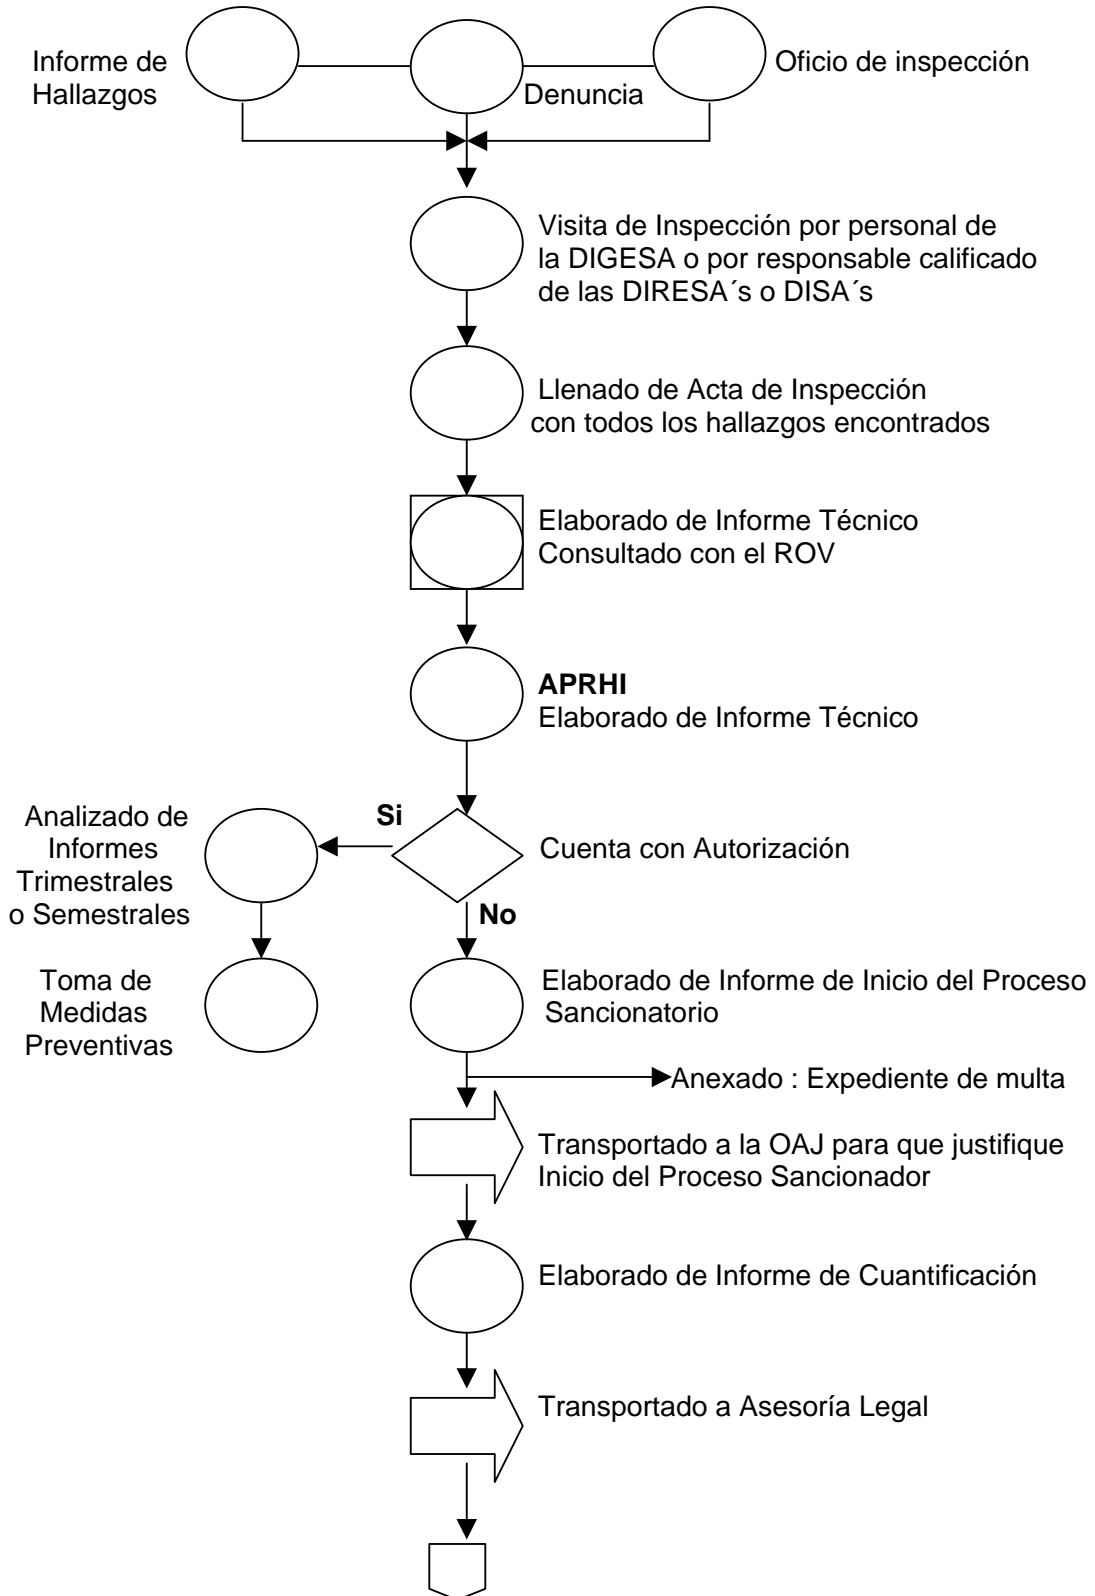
Informe de Hallazgos

Denuncia

Oficio de inspección

Visita de Inspección por personal de la DIGESA o por responsable calificado de las DIRESA´s o DISA´s

Llenado de Acta de Inspección con todos los hallazgos encontrados

Elaborado de Informe Técnico Consultado con el ROV

**APRHI**
Elaborado de Informe Técnico

Si

Cuenta con Autorización

Analizado de Informes Trimestrales o Semestrales

No

Toma de Medidas Preventivas

Elaborado de Informe de Inicio del Proceso Sancionatorio

Anexado : Expediente de multa

Transportado a la OAJ para que justifique Inicio del Proceso Sancionador

Elaborado de Informe de Cuantificación

Transportado a Asesoría Legal